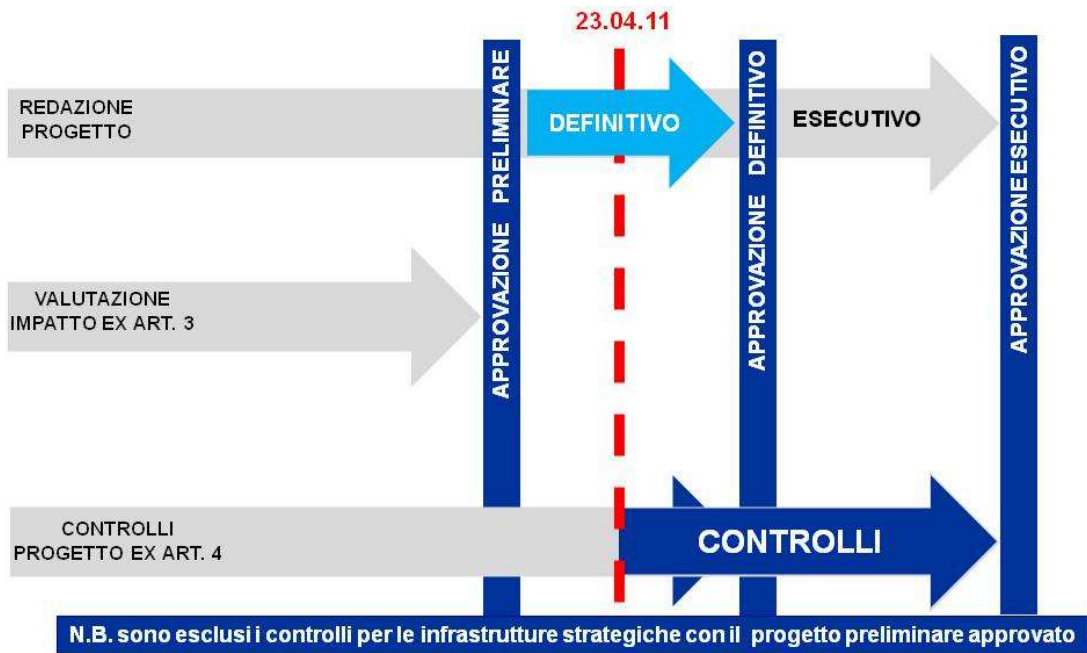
23.04.11

REDAZIONE PROGETTO

APPROVAZIONE PRELIMINARE

DEFINITIVO

APPROVAZIONE DEFINITIVO

ESECUTIVO

APPROVAZIONE ESECUTIVO

VALUTAZIONE IMPATTO EX ART. 3

CONTROLLI PROGETTO EX ART. 4

CONTROLLI

N.B. sono esclusi i controlli per le infrastrutture strategiche con il progetto preliminare approvato